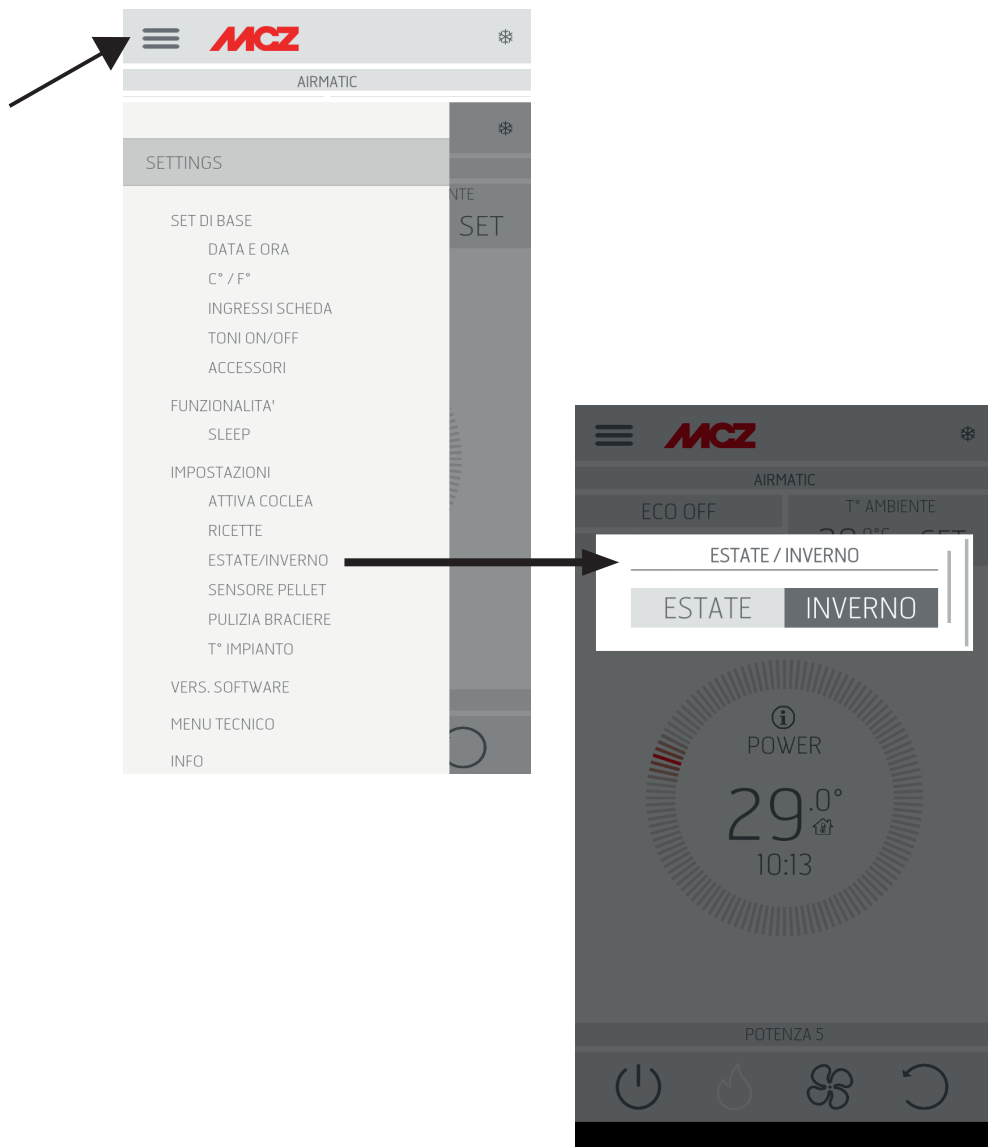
MCZ

AIRMATIC

NTE
SET

SETTINGS

SET DI BASE
DATA E ORA
C° / F°
INGRESSI SCHEDA
TONI ON/OFF
ACCESSORI

FUNZIONALITA'
SLEEP

IMPOSTAZIONI
ATTIVA COCLEA
RICETTE
ESTATE/INVERNO
SENSORE PELLET
PULIZIA BRACIERE
T° IMPIANTO

VERS. SOFTWARE

MENU TECNICO

INFO

MCZ

AIRMATIC

ECO OFF

T° AMBIENTE

ESTATE / INVERNO

ESTATE INVERNO

POWER

29.0°

10:13

POTENZA 5